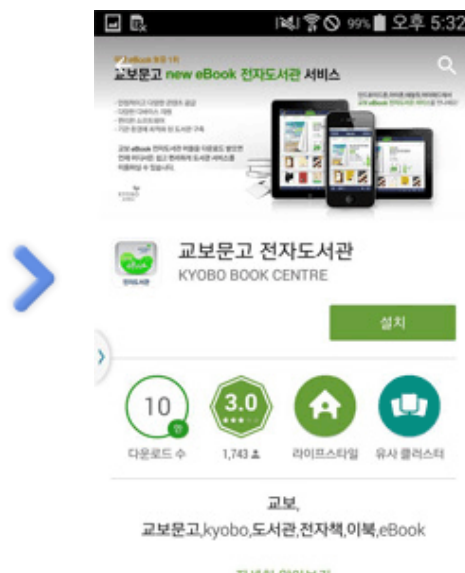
99% 오후 5:32

교보문고 new eBook 전자도서관 서비스

교보문고 전자도서관
KYOBO BOOK CENTRE

설치

10
만
다운로드 수

3.0
1,743

라이프스타일

유사 콘텐츠

교보,
교보문고,kyobo,도서관,전자책,이북,eBook

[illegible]